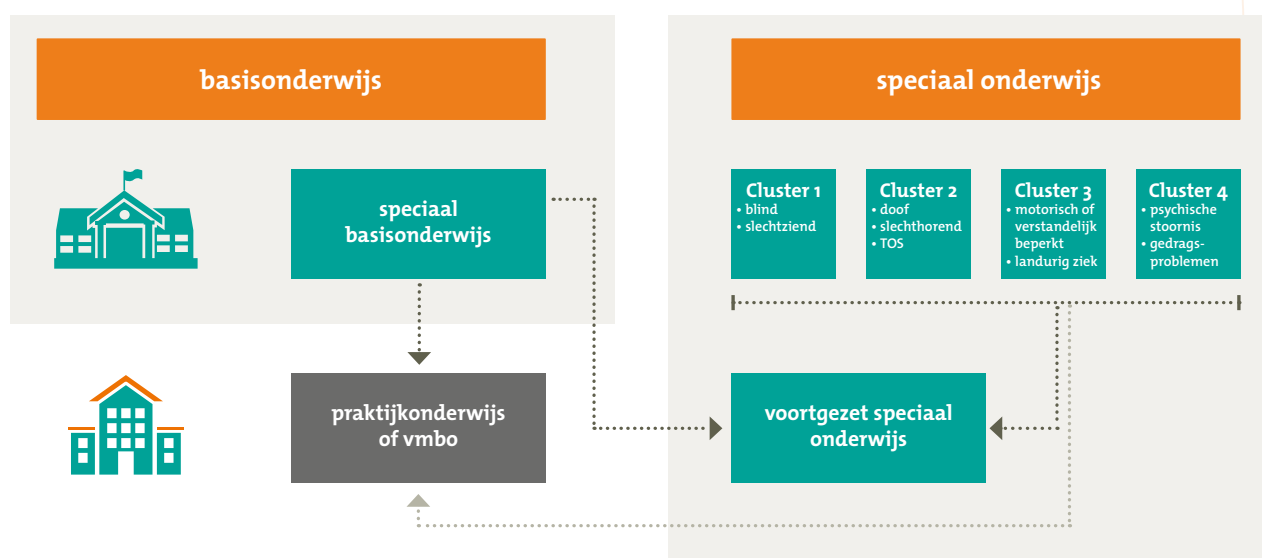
basisonderwijs

speciaal basisonderwijs

speciaal onderwijs

Cluster 1
• blind
• slechtziend

Cluster 2
• doof
• slechthorend
• TOS

Cluster 3
• motorisch of verstandelijk beperkt
• landurig ziek

Cluster 4
• psychische stoornis
• gedragsproblemen

praktijkonderwijs of vmbo

voortgezet speciaal onderwijs